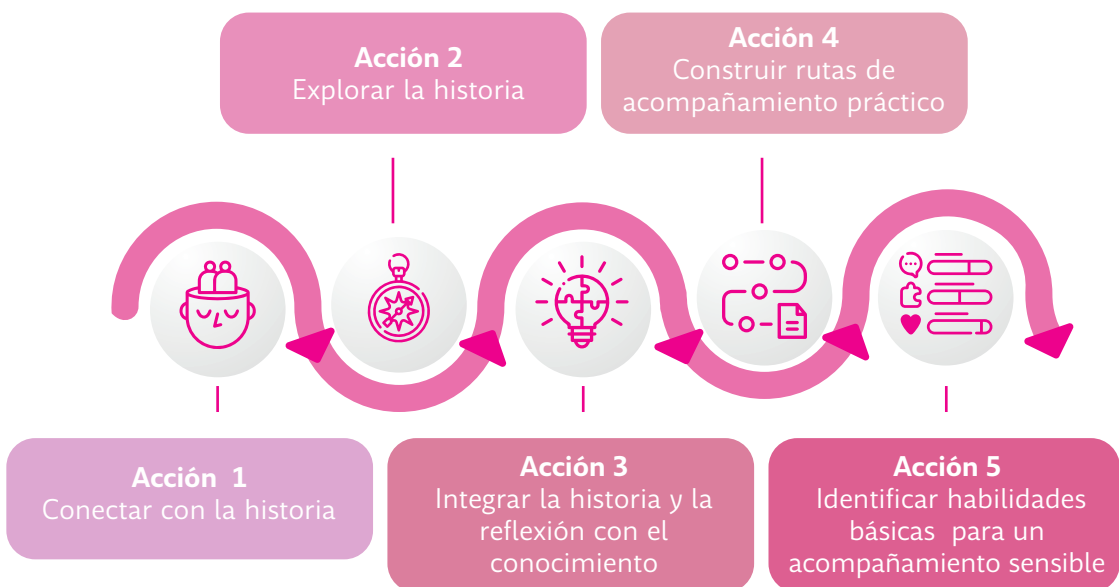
Acción 2
Explorar la historia

Acción 4
Construir rutas de acompañamiento práctico

Acción 1
Conectar con la historia

Acción 3
Integrar la historia y la reflexión con el conocimiento

Acción 5
Identificar habilidades básicas para un acompañamiento sensible